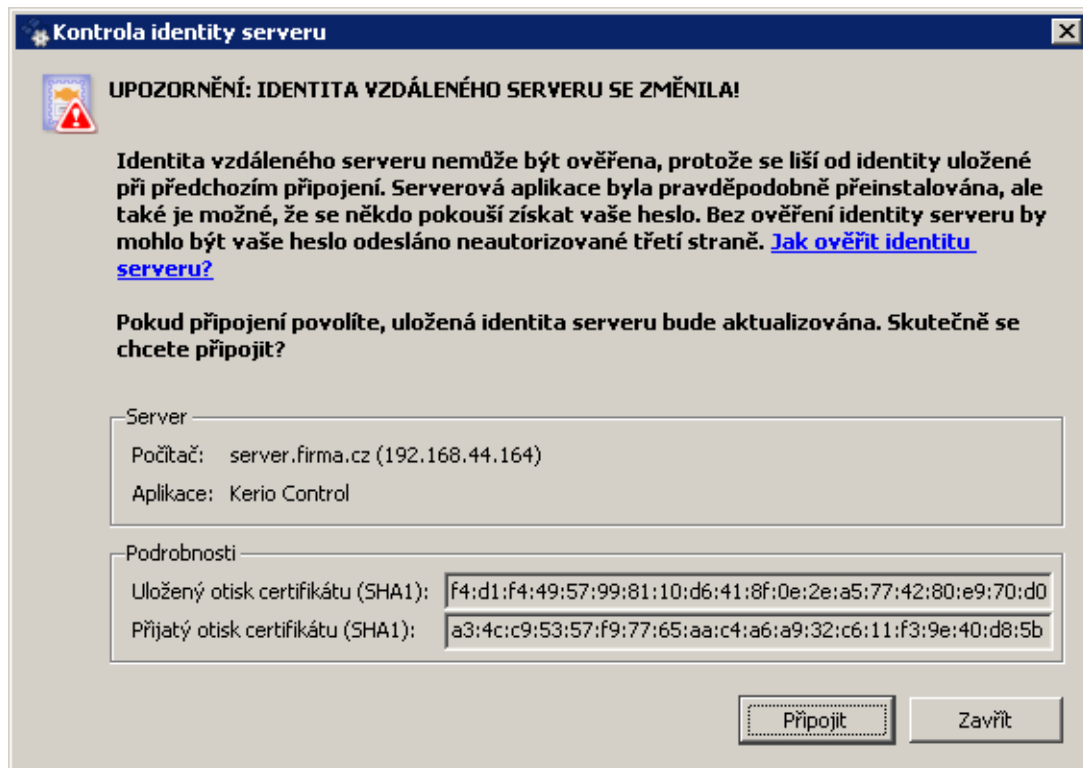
Kontrola identity serveru

UPOZORNĚNÍ: IDENTITA VZDÁLENÉHO SERVERU SE ZMĚNILA!

Identita vzdáleného serveru nemůže být ověřena, protože se liší od identity uložené při předchozím připojení. Serverová aplikace byla pravděpodobně přeinstalována, ale také je možné, že se někdo pokouší získat vaše heslo. Bez ověření identity serveru by mohlo být vaše heslo odesláno neautorizované třetí straně. Jak ověřit identitu serveru?

Pokud připojení povolíte, uložená identita serveru bude aktualizována. Skutečně se chcete připojit?

Server
Počítač: server.firma.cz (192.168.44.164)
Aplikace: Kerio Control

Podrobnosti
Uložený otisk certifikátu (SHA1): f4:d1:f4:49:57:99:81:10:d6:41:8f:0e:2e:a5:77:42:80:e9:70:d0
Přijatý otisk certifikátu (SHA1): a3:4c:c9:53:57:f9:77:65:aa:c4:a6:a9:32:c6:11:f3:9e:40:d8:5b

Připojit
Zavřít